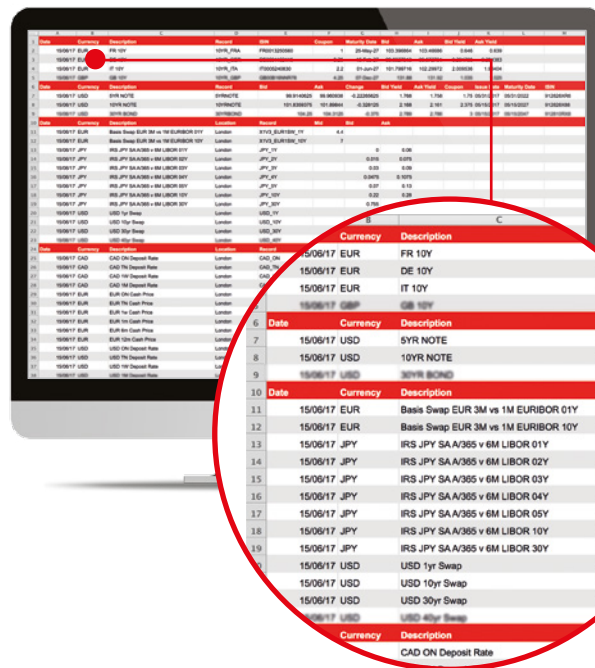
| | B | C |
|---|---|---|
| | Currency | Description |
| | 15/06/17 EUR | FR 10Y |
| | 15/06/17 EUR | DE 10Y |
| | 15/06/17 EUR | IT 10Y |
| | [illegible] | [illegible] |
| 6 | Date | Currency | Description |
| 7 | 15/06/17 USD | 5YR NOTE |
| 8 | 15/06/17 USD | 10YR NOTE |
| 9 | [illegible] | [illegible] |
| 10 | Date | Currency | Description |
| 11 | 15/06/17 EUR | Basis Swap EUR 3M vs 1M EURIBOR 01Y |
| 12 | 15/06/17 EUR | Basis Swap EUR 3M vs 1M EURIBOR 10Y |
| 13 | 15/06/17 JPY | IRS JPY SA A/365 v 6M LIBOR 01Y |
| 14 | 15/06/17 JPY | IRS JPY SA A/365 v 6M LIBOR 02Y |
| 15 | 15/06/17 JPY | IRS JPY SA A/365 v 6M LIBOR 03Y |
| 16 | 15/06/17 JPY | IRS JPY SA A/365 v 6M LIBOR 04Y |
| 17 | 15/06/17 JPY | IRS JPY SA A/365 v 6M LIBOR 05Y |
| 18 | 15/06/17 JPY | IRS JPY SA A/365 v 6M LIBOR 10Y |
| 19 | 15/06/17 JPY | IRS JPY SA A/365 v 6M LIBOR 30Y |
| | 15/06/17 USD | USD 1yr Swap |
| | 15/06/17 USD | USD 10yr Swap |
| | 15/06/17 USD | USD 30yr Swap |
| | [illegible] | USD 40yr Swap |
| | Currency | Description |
| | | CAD ON Deposit Rate |